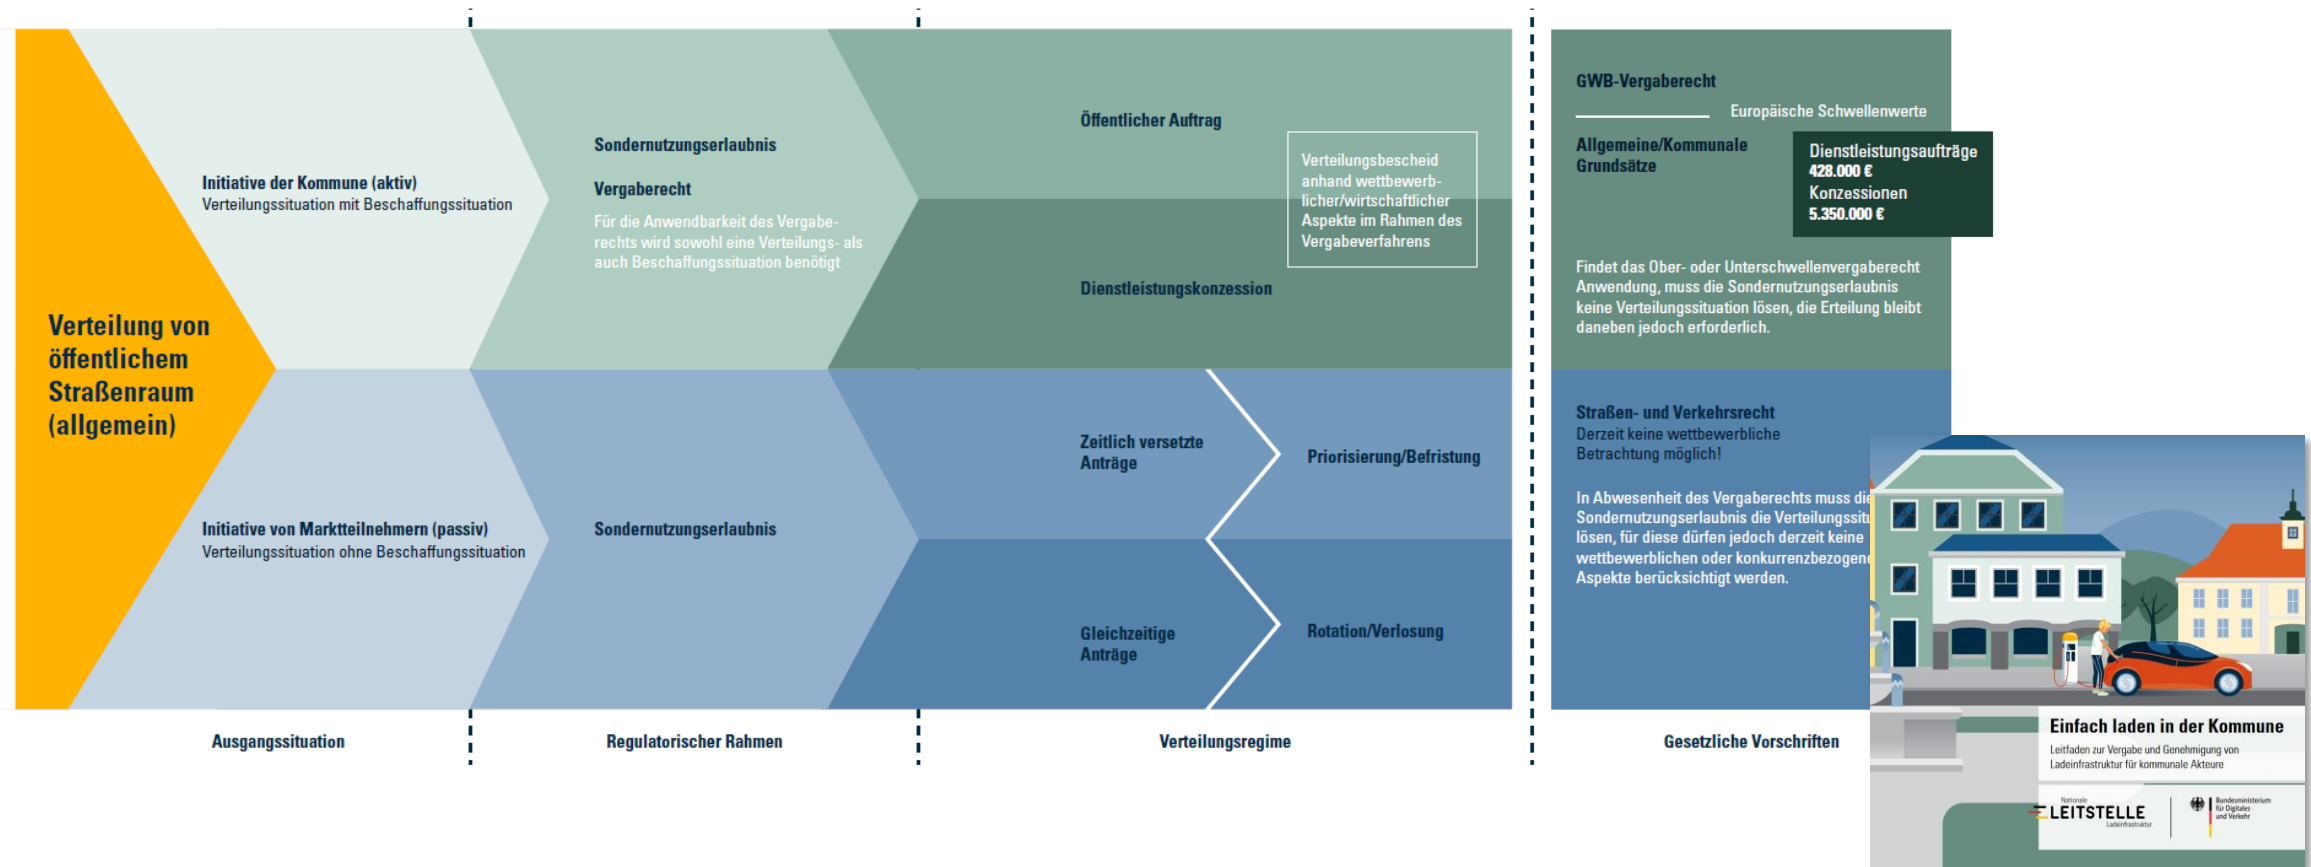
Verteilung von öffentlichem Straßenraum (allgemein)

Initiative der Kommune (aktiv)
Verteilungssituation mit Beschaffungssituation

Initiative von Marktteilnehmern (passiv)
Verteilungssituation ohne Beschaffungssituation

Sondernutzungserlaubnis

Vergaberecht
Für die Anwendbarkeit des Vergaberechts wird sowohl eine Verteilungs- als auch Beschaffungssituation benötigt

Sondernutzungserlaubnis

Öffentlicher Auftrag

Verteilungsbescheid anhand wettbewerblicher/wirtschaftlicher Aspekte im Rahmen des Vergabeverfahrens

Dienstleistungskonzession

Zeitlich versetzte Anträge

Priorisierung/Befristung

Gleichzeitige Anträge

Rotation/Verlosung

GWB-Vergaberecht

Europäische Schwellenwerte

Allgemeine/Kommunale Grundsätze

Dienstleistungsaufträge
428.000 €
Konzessionen
5.350.000 €

Findet das Ober- oder Unterschwellenvergaberecht Anwendung, muss die Sondernutzungserlaubnis keine Verteilungssituation lösen, die Erteilung bleibt daneben jedoch erforderlich.

Straßen- und Verkehrsrecht
Derzeit keine wettbewerbliche Betrachtung möglich!

In Abwesenheit des Vergaberechts muss die Sondernutzungserlaubnis die Verteilungssit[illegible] lösen, für diese dürfen jedoch derzeit keine wettbewerblichen oder konkurrenzbezogene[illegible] Aspekte berücksichtigt werden.

Einfach laden in der Kommune
Leitfaden zur Vergabe und Genehmigung von Ladeinfrastruktur für kommunale Akteure

Nationale LEITSTELLE Ladeinfrastruktur

Bundesministerium für Digitales und Verkehr

Ausgangssituation

Regulatorischer Rahmen

Verteilungsregime

Gesetzliche Vorschriften